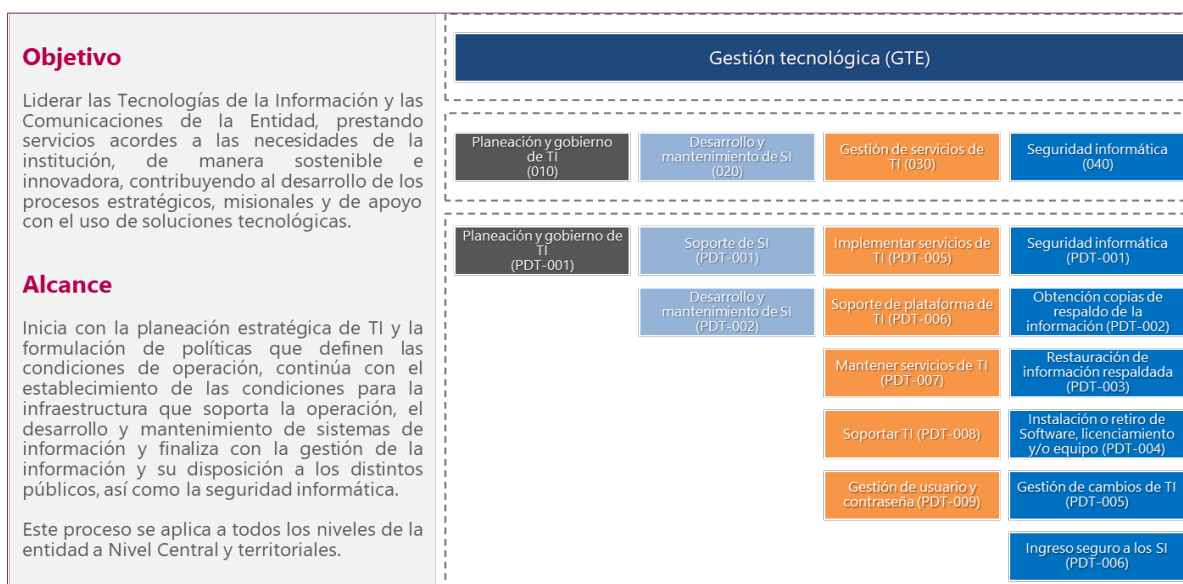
Objetivo

Liderar las Tecnologías de la Información y las Comunicaciones de la Entidad, prestando servicios acordes a las necesidades de la institución, de manera sostenible e innovadora, contribuyendo al desarrollo de los procesos estratégicos, misionales y de apoyo con el uso de soluciones tecnológicas.

Alcance

Inicia con la planeación estratégica de TI y la formulación de políticas que definen las condiciones de operación, continúa con el establecimiento de las condiciones para la infraestructura que soporta la operación, el desarrollo y mantenimiento de sistemas de información y finaliza con la gestión de la información y su disposición a los distintos públicos, así como la seguridad informática.

Este proceso se aplica a todos los niveles de la entidad a Nivel Central y territoriales.

Gestión tecnológica (GTE)

Planeación y gobierno de TI (010)

Desarrollo y mantenimiento de SI (020)

Gestión de servicios de TI (030)

Seguridad informática (040)

Planeación y gobierno de TI (PDT-001)

Soporte de SI (PDT-001)

Desarrollo y mantenimiento de SI (PDT-002)

Implementar servicios de TI (PDT-005)

Soporte de plataforma de TI (PDT-006)

Mantener servicios de TI (PDT-007)

Soportar TI (PDT-008)

Gestión de usuario y contraseña (PDT-009)

Seguridad informática (PDT-001)

Obtención copias de respaldo de la información (PDT-002)

Restauración de información respaldada (PDT-003)

Instalación o retiro de Software, licenciamiento y/o equipo (PDT-004)

Gestión de cambios de TI (PDT-005)

Ingreso seguro a los SI (PDT-006)